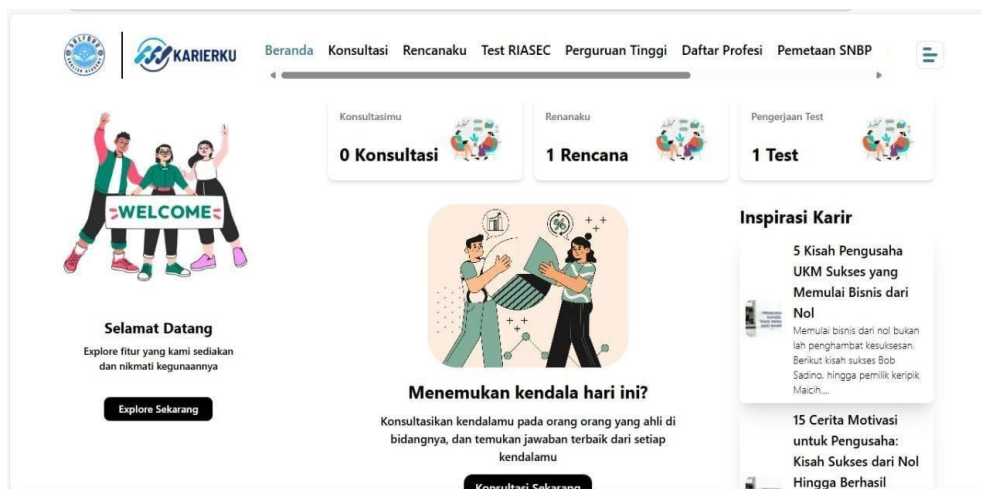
KARIERKU

Beranda Konsultasi Rencanaku Test RIASEC Perguruan Tinggi Daftar Profesi Pemetaan SNBP

WELCOME

Selamat Datang

Explore fitur yang kami sediakan dan nikmati kegunaannya

Explore Sekarang

Konsultasimu

0 Konsultasi

Renanaku

1 Rencana

Pengerjaan Test

1 Test

Menemukan kendala hari ini?

Konsultasikan kendalamu pada orang orang yang ahli di bidangnya, dan temukan jawaban terbaik dari setiap kendalamu

Konsultasi Sekarang

Inspirasi Karir

5 Kisah Pengusaha UKM Sukses yang Memulai Bisnis dari Nol

Memulai bisnis dari nol bukan lah penghambat kesuksesan. Berikut kisah sukses Bob Sadino, hingga pemilik keripik Maicih...

15 Cerita Motivasi untuk Pengusaha: Kisah Sukses dari Nol Hingga Berhasil